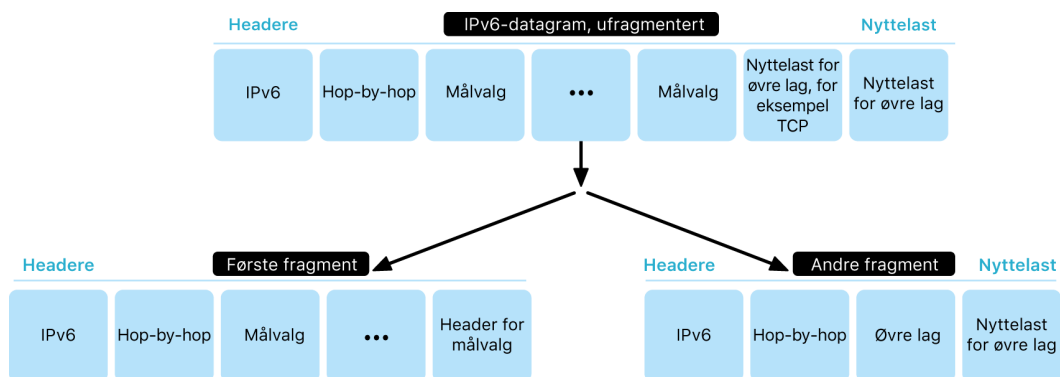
Headere

IPv6-datagram, ufragmentert

Nyttelast

IPv6

Hop-by-hop

Målvalg

•••

Målvalg

Nyttelast for øvre lag, for eksempel TCP

Nyttelast for øvre lag

Headere

Første fragment

IPv6

Hop-by-hop

Målvalg

•••

Header for målvalg

Headere

Andre fragment

Nyttelast

IPv6

Hop-by-hop

Øvre lag

Nyttelast for øvre lag